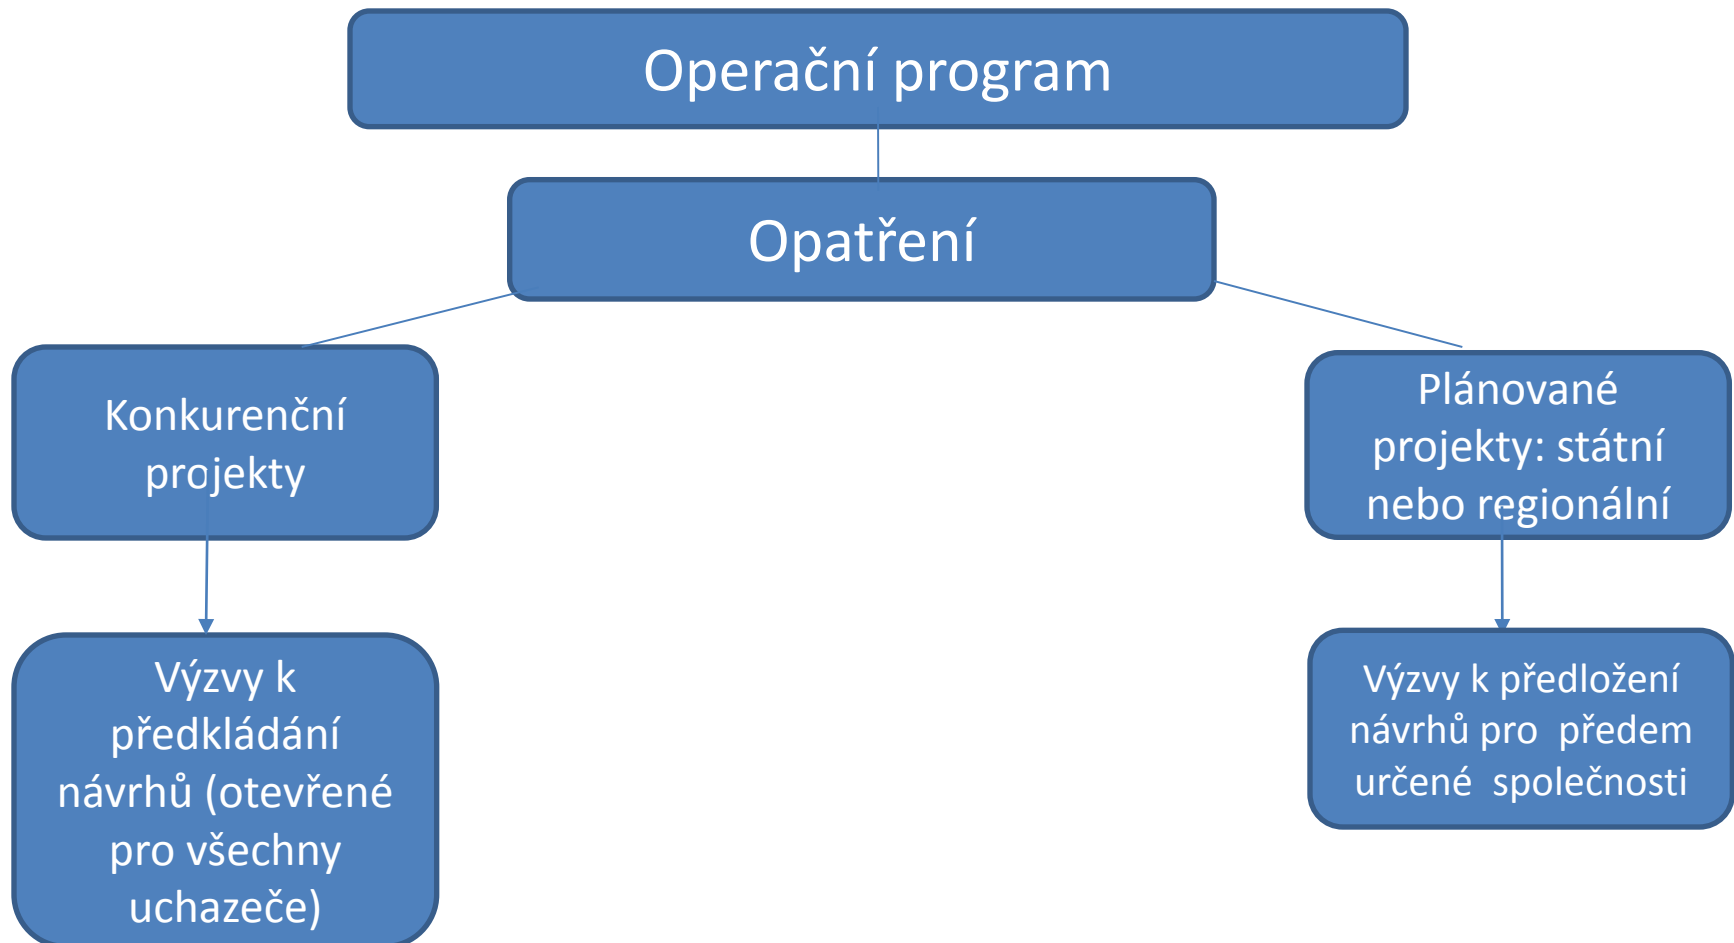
Operační program

Opatření

Konkurenční projekty

Plánované projekty: státní nebo regionální

Výzvy k předkládání návrhů (otevřené pro všechny uchazeče)

Výzvy k předložení návrhů pro předem určené společnosti